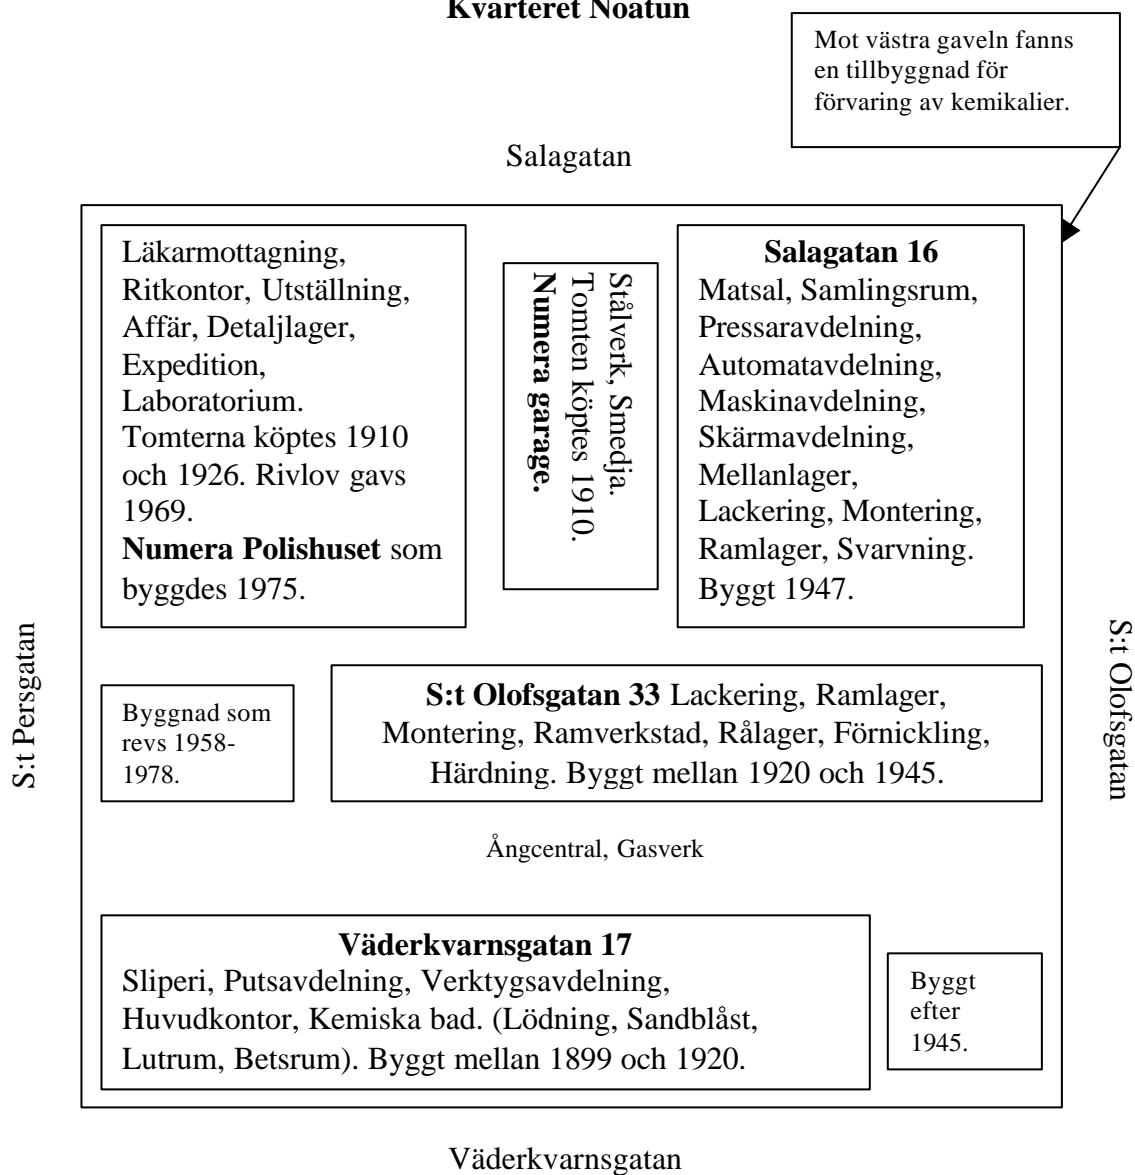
Kvarteret Noatun

Mot västra gaveln fanns en tillbyggnad för förvaring av kemikalier.

Salagatan

Läkarmottagning, Ritkontor, Utställning, Affär, Detaljlager, Expedition, Laboratorium. Tomterna köptes 1910 och 1926. Rivlov gavs 1969. **Numera Polishuset** som byggdes 1975.

Stålverk, Smedja. Tomten köptes 1910. **Numera garage.**

**Salagatan 16**
Matsal, Samlingsrum, Pressaravdelning, Automatavdelning, Maskinavdelning, Skärmavdelning, Mellanlager, Lackering, Montering, Ramlager, Svarvning. Byggt 1947.

S:t Persgatan

Byggnad som revs 1958-1978.

**S:t Olofsgatan 33** Lackering, Ramlager, Montering, Ramverkstad, Rålager, Förnickling, Härdning. Byggt mellan 1920 och 1945.

S:t Olofsgatan

Ångcentral, Gasverk

**Väderkvarnsgatan 17**
Sliperi, Putsavdelning, Verktygsavdelning, Huvudkontor, Kemiska bad. (Lödning, Sandblåst, Lutrum, Betsrum). Byggt mellan 1899 och 1920.

Byggt efter 1945.

Väderkvarnsgatan